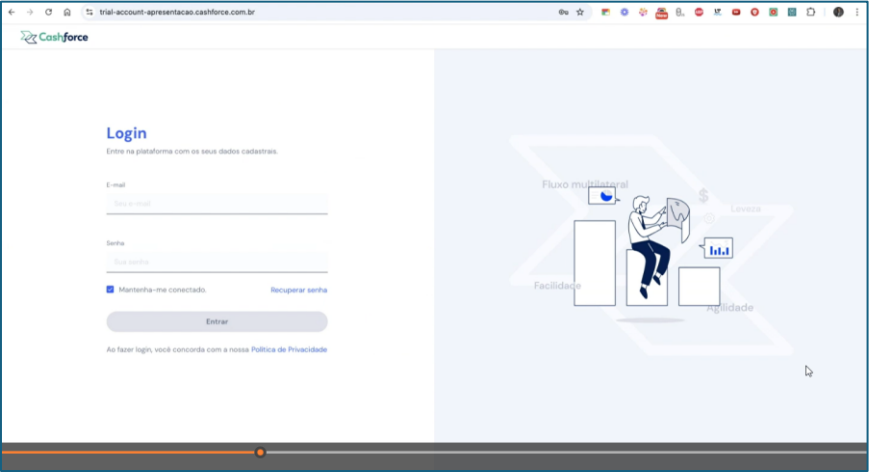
trial-account-apresentacao.cashforce.com.br

Cashforce

Login

Entre na plataforma com os seus dados cadastrais.

E-mail

Seu e-mail

Senha

Sua senha

Mantenha-me conectado.

Recuperar senha

Entrar

Ao fazer login, você concorda com a nossa Política de Privacidade

Fluxo multilateral

Leveza

Facilidade

Agilidade